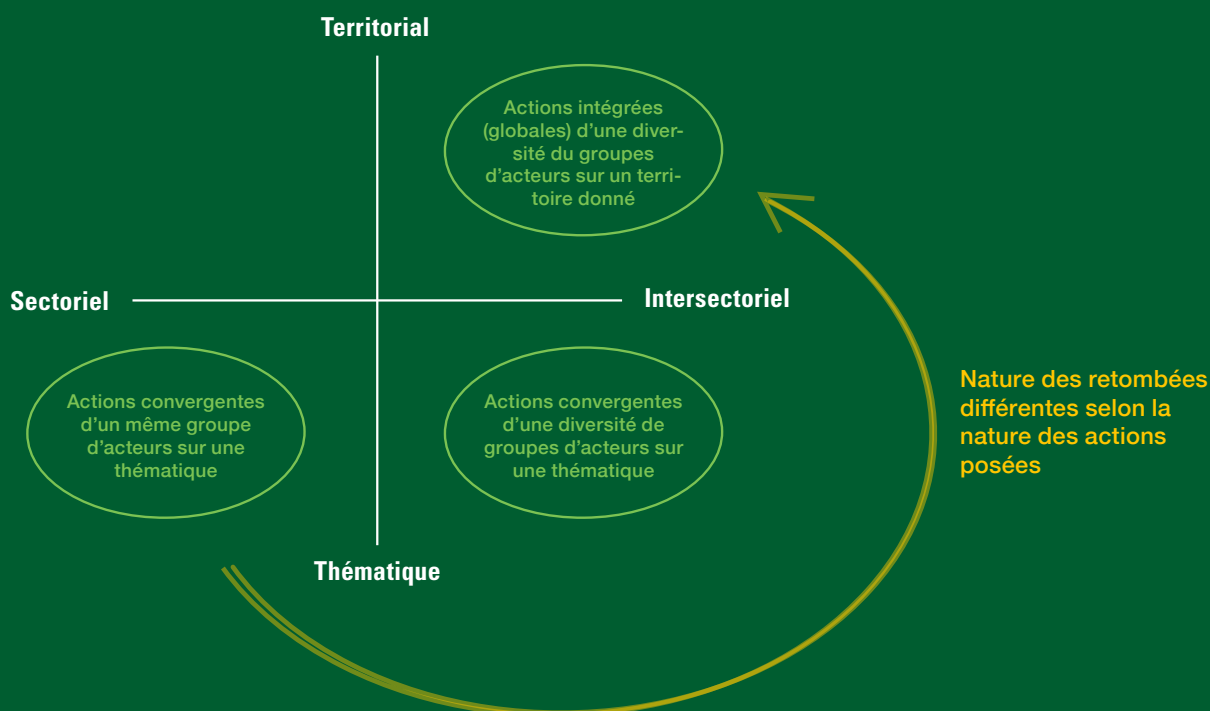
Territorial

Actions intégrées (globales) d'une diversité du groupes d'acteurs sur un territoire donné

Sectoriel

Intersectoriel

Actions convergentes d'un même groupe d'acteurs sur une thématique

Actions convergentes d'une diversité de groupes d'acteurs sur une thématique

Nature des retombées différentes selon la nature des actions posées

Thématique